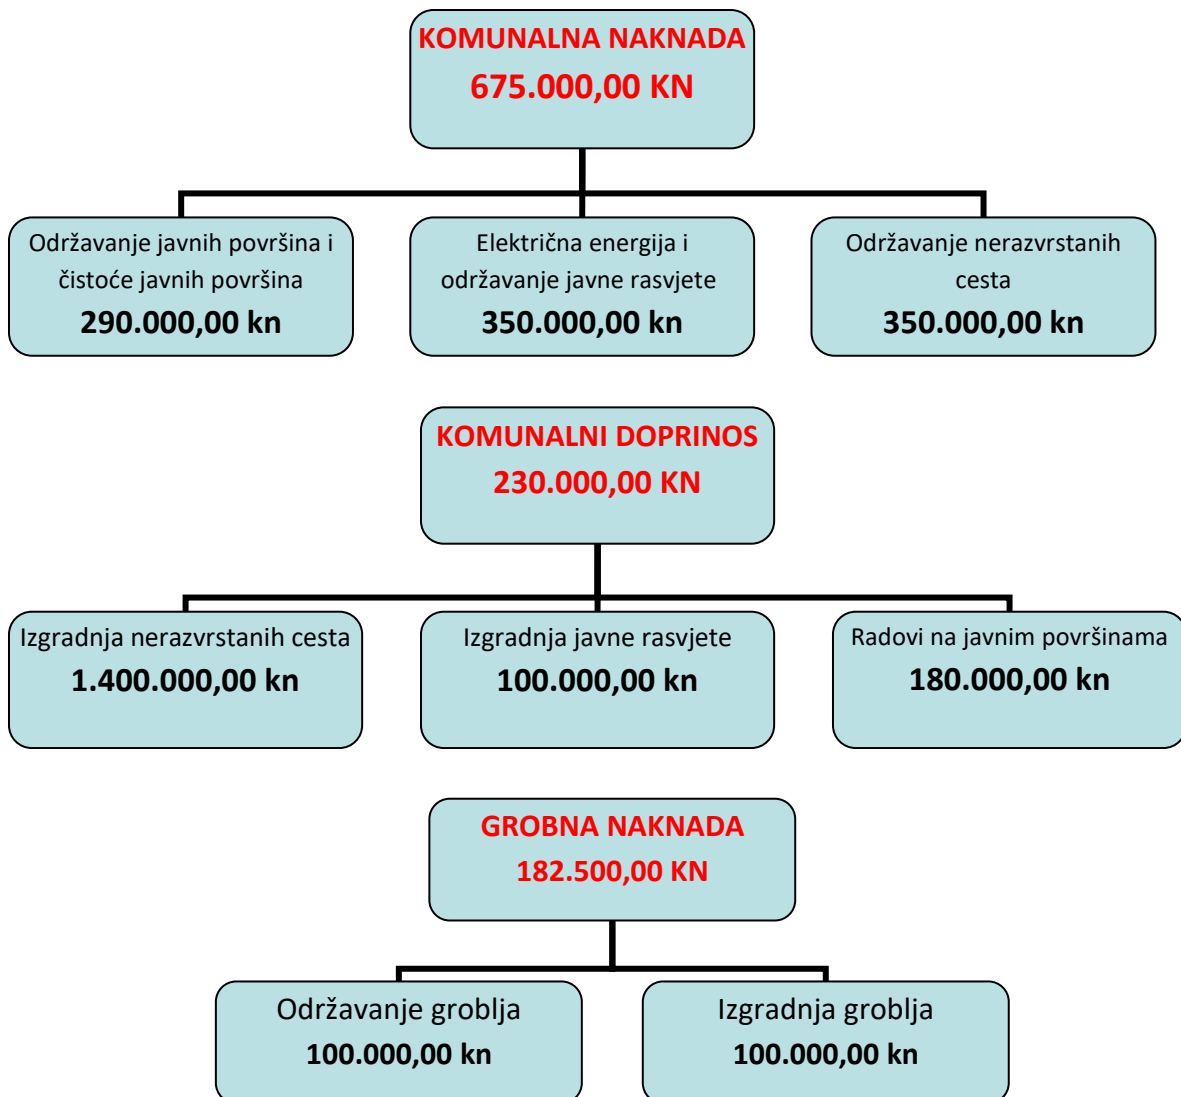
KOMUNALNA NAKNADA
675.000,00 KN

Održavanje javnih površina i čistoće javnih površina
290.000,00 kn

Električna energija i održavanje javne rasvjete
350.000,00 kn

Održavanje nerazvrstanih cesta
350.000,00 kn

KOMUNALNI DOPRINOS
230.000,00 KN

Izgradnja nerazvrstanih cesta
1.400.000,00 kn

Izgradnja javne rasvjete
100.000,00 kn

Radovi na javnim površinama
180.000,00 kn

GROBNA NAKNADA
182.500,00 KN

Održavanje groblja
100.000,00 kn

Izgradnja groblja
100.000,00 kn